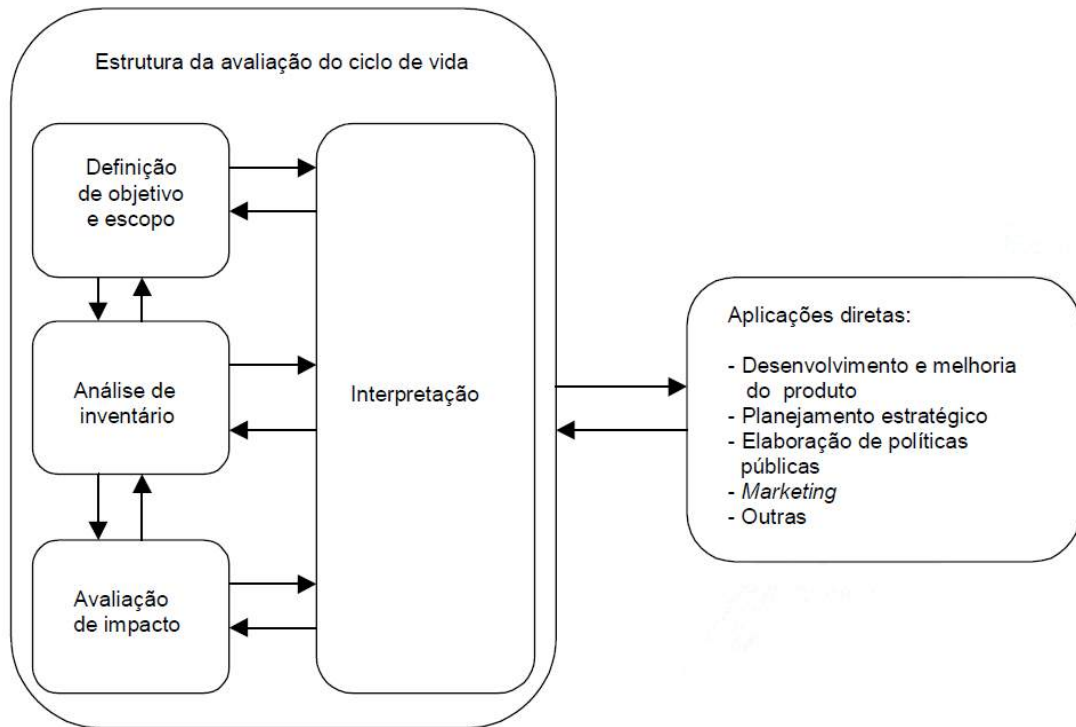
Estrutura da avaliação do ciclo de vida

Definição de objetivo e escopo

Análise de inventário

Avaliação de impacto

Interpretação

Aplicações diretas:

- Desenvolvimento e melhoria do produto
- Planejamento estratégico
- Elaboração de políticas públicas
- Marketing
- Outras